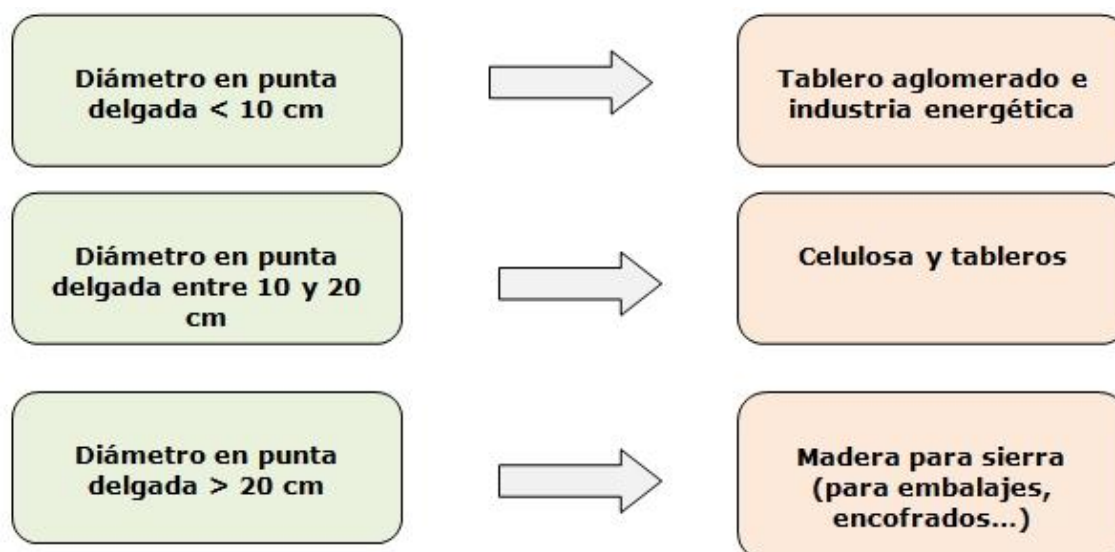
Diámetro en punta delgada < 10 cm

Tablero aglomerado e industria energética

Diámetro en punta delgada entre 10 y 20 cm

Celulosa y tableros

Diámetro en punta delgada > 20 cm

Madera para sierra (para embalajes, encofrados...)